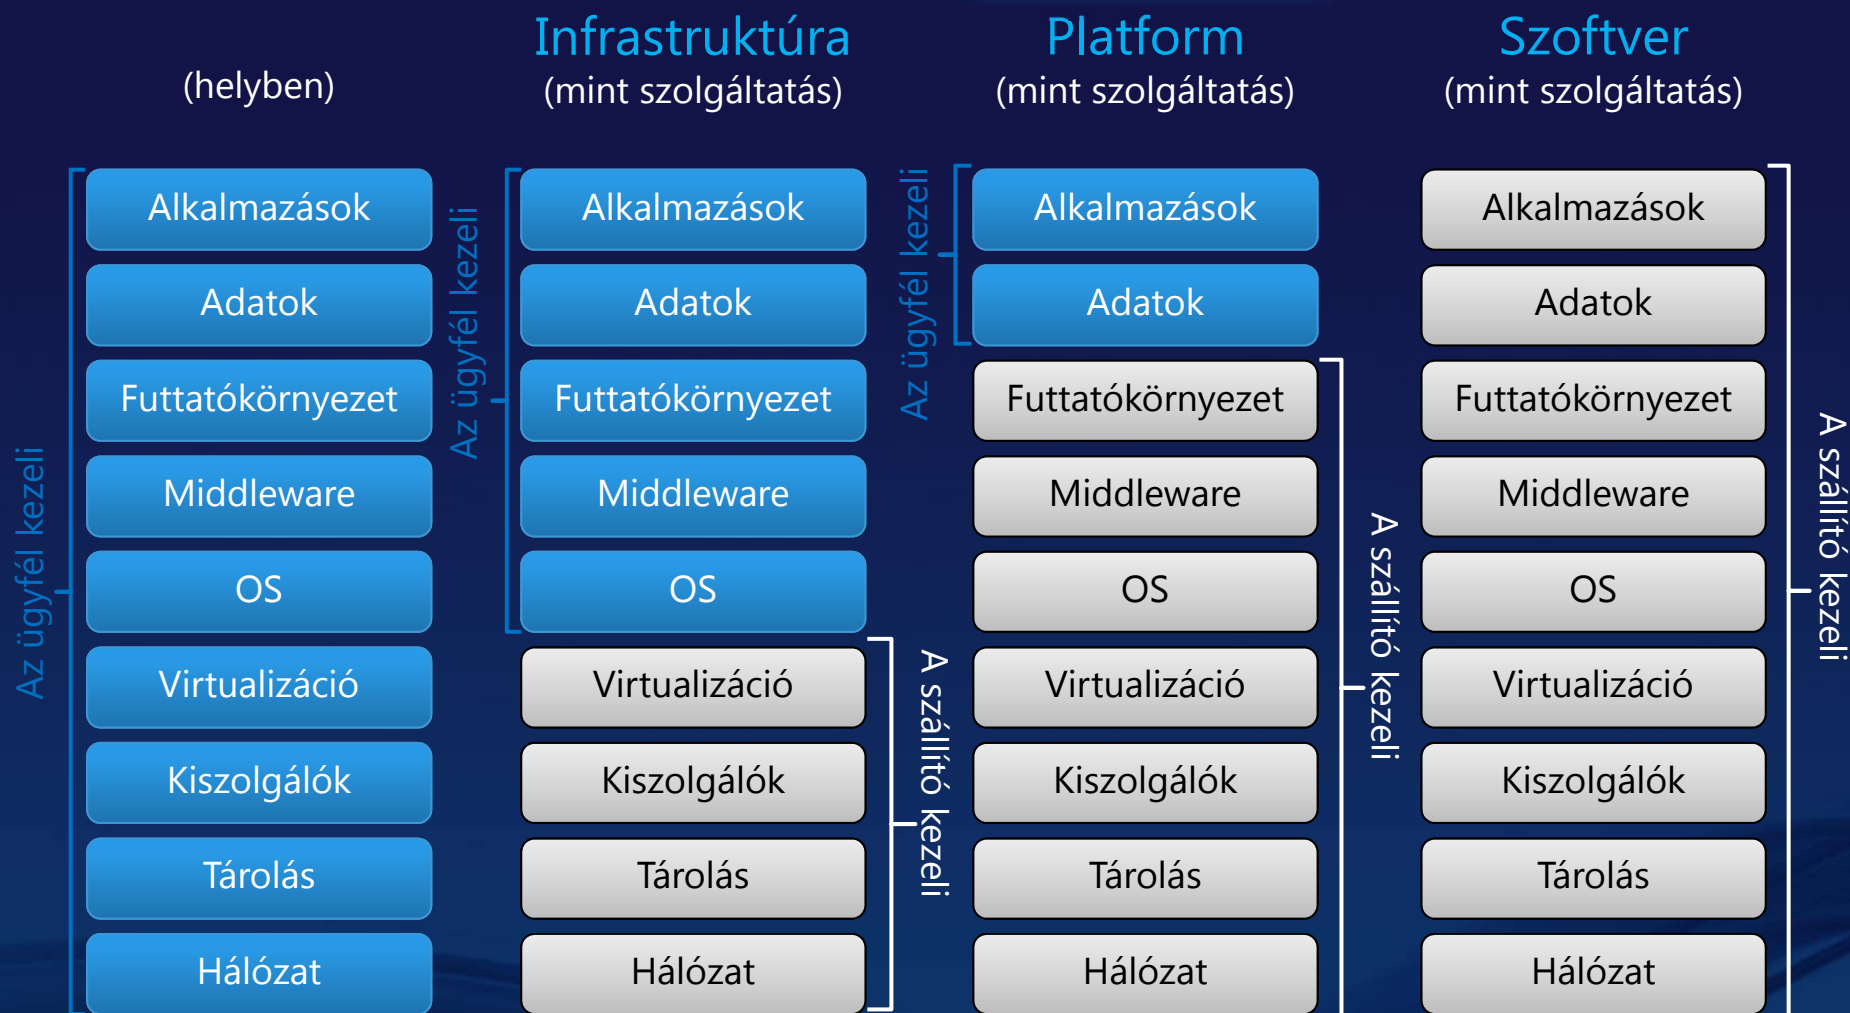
(helyben)

Az ügyfél kezeli

Alkalmazások
Adatok
Futtatókörnyezet
Middleware
OS
Virtualizáció
Kiszolgálók
Tárolás
Hálózat

Infrastruktúra
(mint szolgáltatás)

Az ügyfél kezeli

Alkalmazások
Adatok
Futtatókörnyezet
Middleware
OS
Virtualizáció
Kiszolgálók
Tárolás
Hálózat

A szállító kezeli

Platform
(mint szolgáltatás)

Az ügyfél kezeli

Alkalmazások
Adatok
Futtatókörnyezet
Middleware
OS
Virtualizáció
Kiszolgálók
Tárolás
Hálózat

A szállító kezeli

Szoftver
(mint szolgáltatás)

Alkalmazások
Adatok
Futtatókörnyezet
Middleware
OS
Virtualizáció
Kiszolgálók
Tárolás
Hálózat

A szállító kezeli